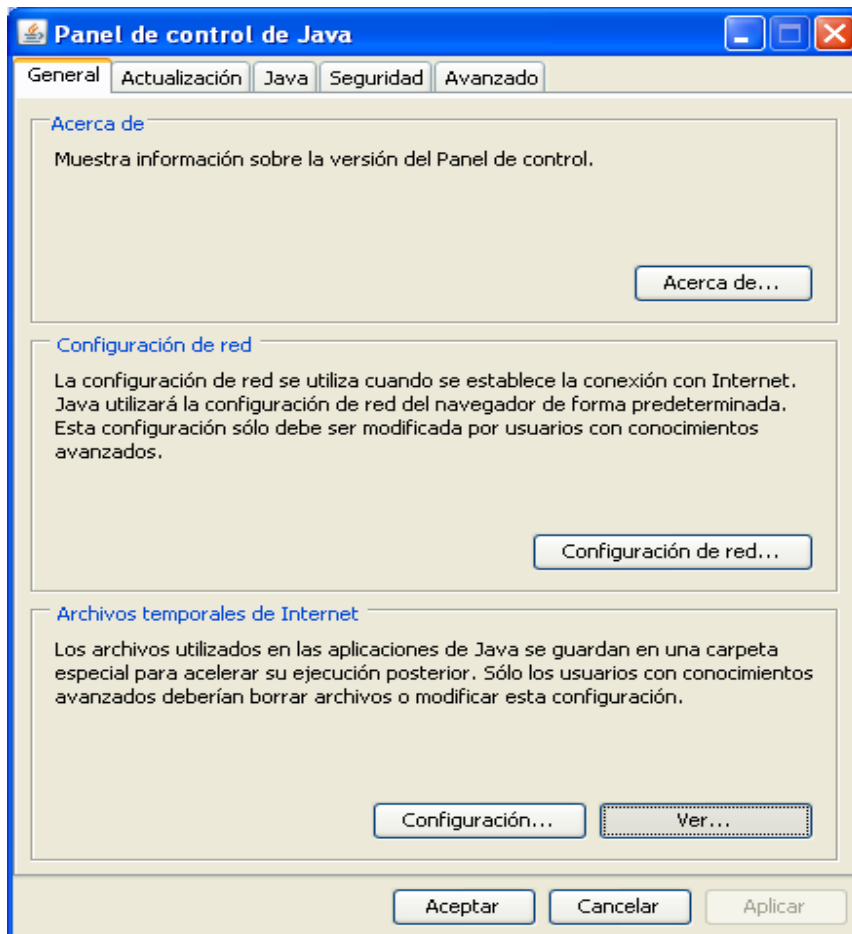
Panel de control de Java

General | Actualización | Java | Seguridad | Avanzado

Acerca de

Muestra información sobre la versión del Panel de control.

Acerca de...

Configuración de red

La configuración de red se utiliza cuando se establece la conexión con Internet. Java utilizará la configuración de red del navegador de forma predeterminada. Esta configuración sólo debe ser modificada por usuarios con conocimientos avanzados.

Configuración de red...

Archivos temporales de Internet

Los archivos utilizados en las aplicaciones de Java se guardan en una carpeta especial para acelerar su ejecución posterior. Sólo los usuarios con conocimientos avanzados deberían borrar archivos o modificar esta configuración.

Configuración...

Ver...

Aceptar

Cancelar

Aplicar